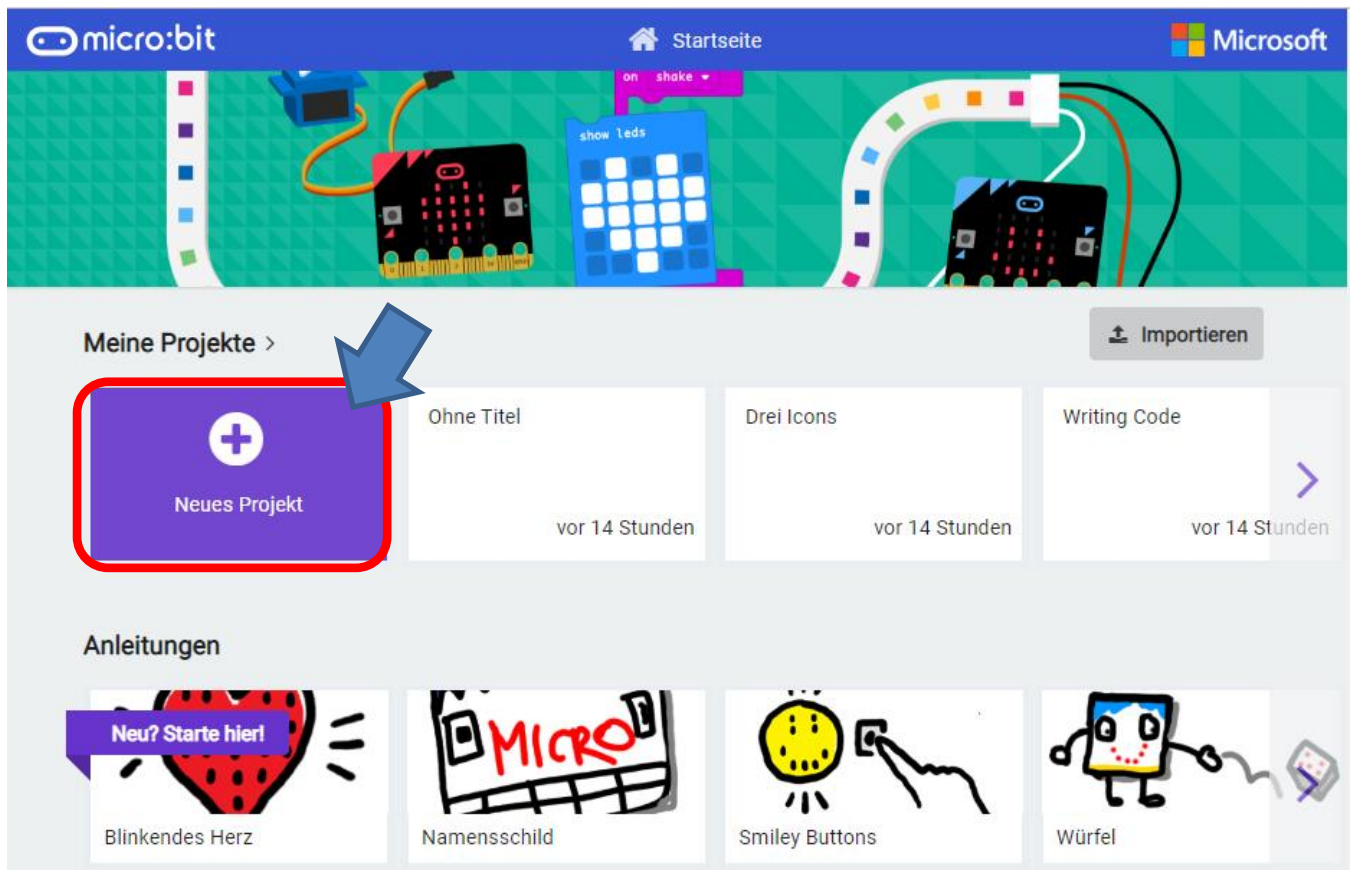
micro:bit
Startseite
Microsoft

on shake
show leds

Meine Projekte >
Importieren

Neues Projekt

Ohne Titel
vor 14 Stunden

Drei Icons
vor 14 Stunden

Writing Code
vor 14 Stunden

Anleitungen

Neu? Starte hier!
MICRO

Blinkendes Herz
Namensschild
Smiley Buttons
Würfel